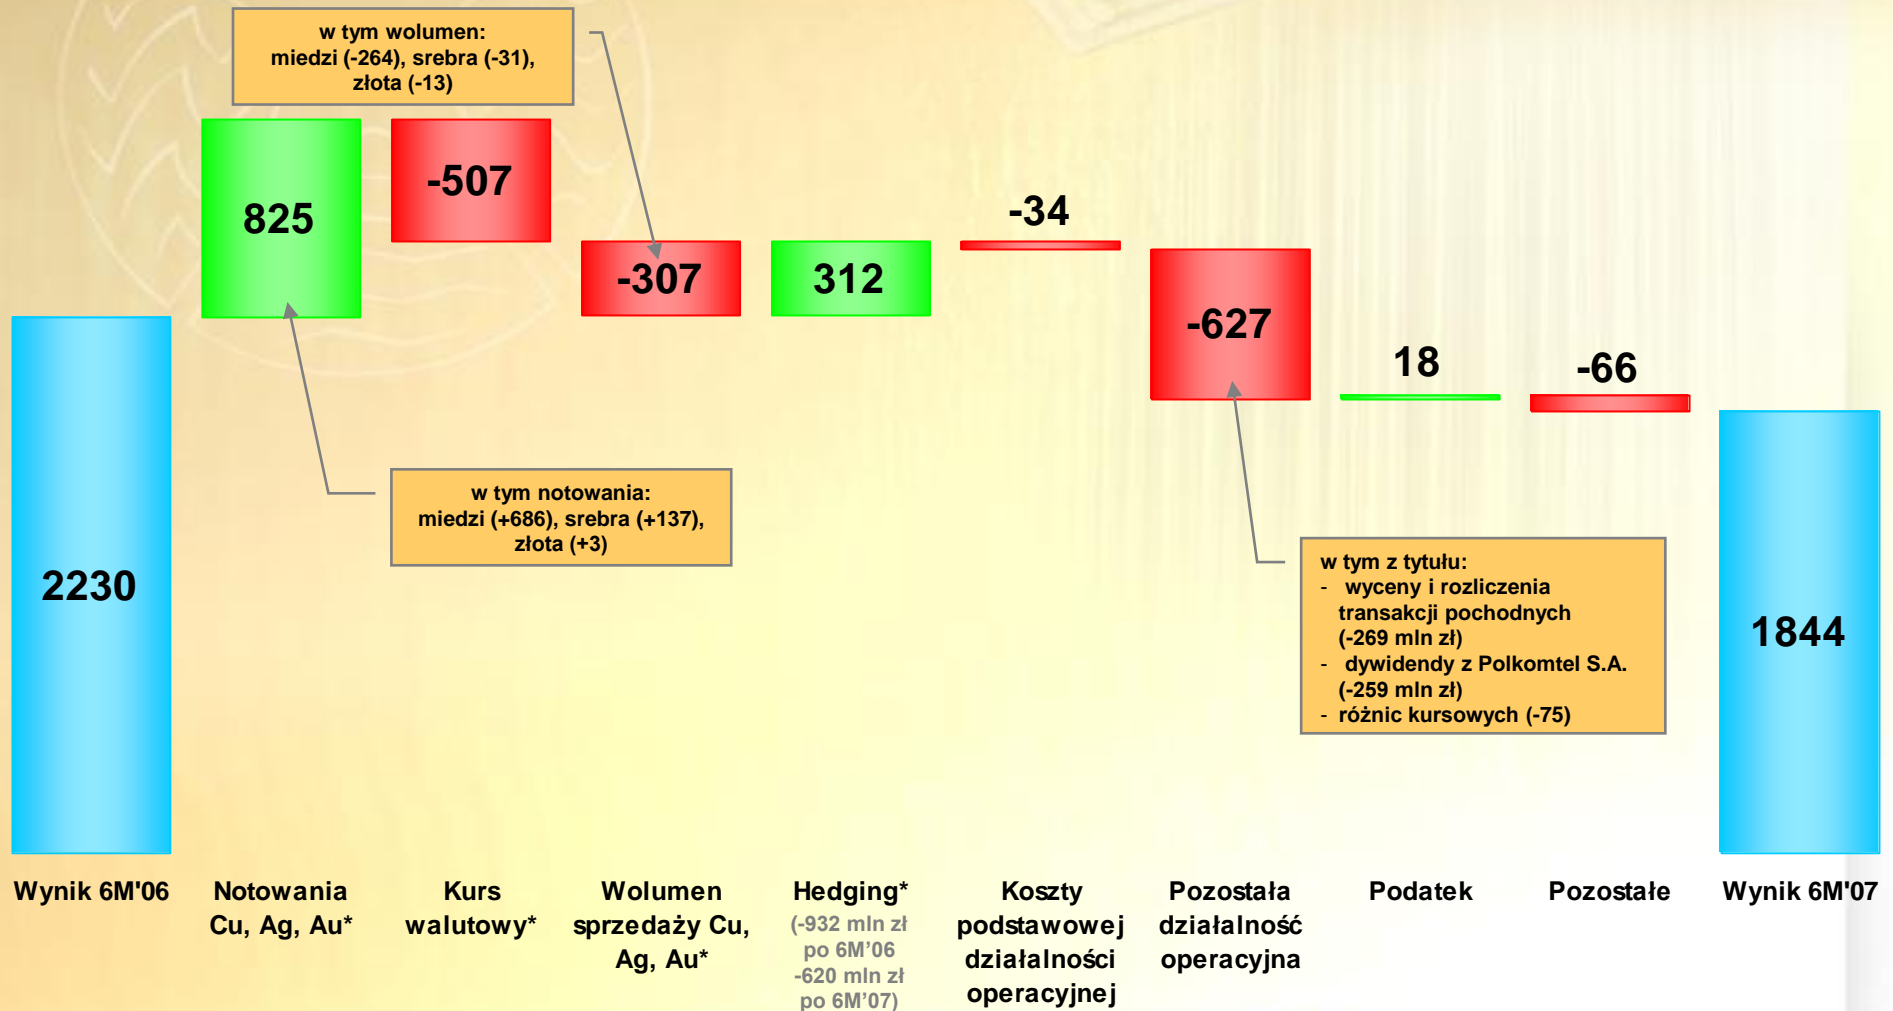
w tym wolumen:
miedzi (-264), srebra (-31), złota (-13)

825

-507

-307

312

-34

-627

18

-66

2230

1844

w tym notowania:
miedzi (+686), srebra (+137), złota (+3)

w tym z tytułu:
- wyceny i rozliczenia transakcji pochodnych (-269 mln zł)
- dywidendy z Polkomtel S.A. (-259 mln zł)
- różnic kursowych (-75)

Wynik 6M'06

Notowania Cu, Ag, Au*

Kurs walutowy*

Wolumen sprzedaży Cu, Ag, Au*

Hedging* (-932 mln zł po 6M'06 -620 mln zł po 6M'07)

Koszty podstawowej działalności operacyjnej

Pozostała działalność operacyjna

Podatek

Pozostałe

Wynik 6M'07